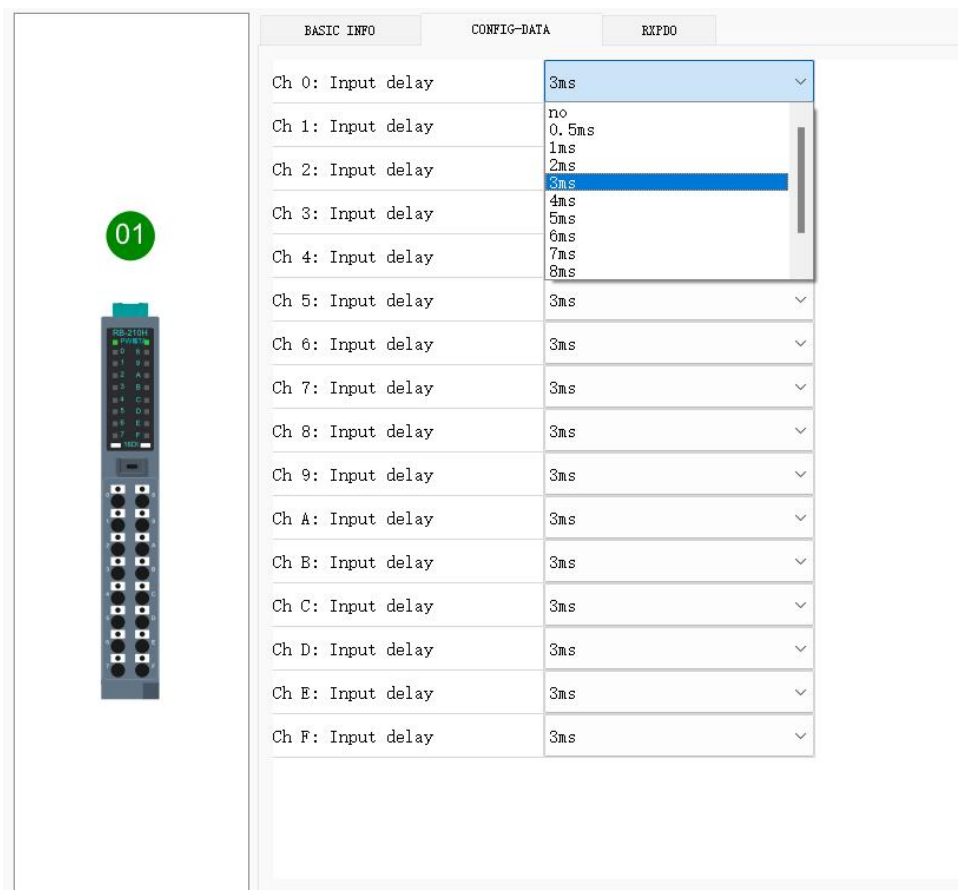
BASIC INFO | CONFIG-DATA | RXPDO

01

RB-210H

| | |
|---|---|
| Ch 0: Input delay | 3ms |
| Ch 1: Input delay | |
| Ch 2: Input delay | |
| Ch 3: Input delay | |
| Ch 4: Input delay | |
| Ch 5: Input delay | 3ms |
| Ch 6: Input delay | 3ms |
| Ch 7: Input delay | 3ms |
| Ch 8: Input delay | 3ms |
| Ch 9: Input delay | 3ms |
| Ch A: Input delay | 3ms |
| Ch B: Input delay | 3ms |
| Ch C: Input delay | 3ms |
| Ch D: Input delay | 3ms |
| Ch E: Input delay | 3ms |
| Ch F: Input delay | 3ms |

no
0.5ms
1ms
2ms
3ms
4ms
5ms
6ms
7ms
8ms